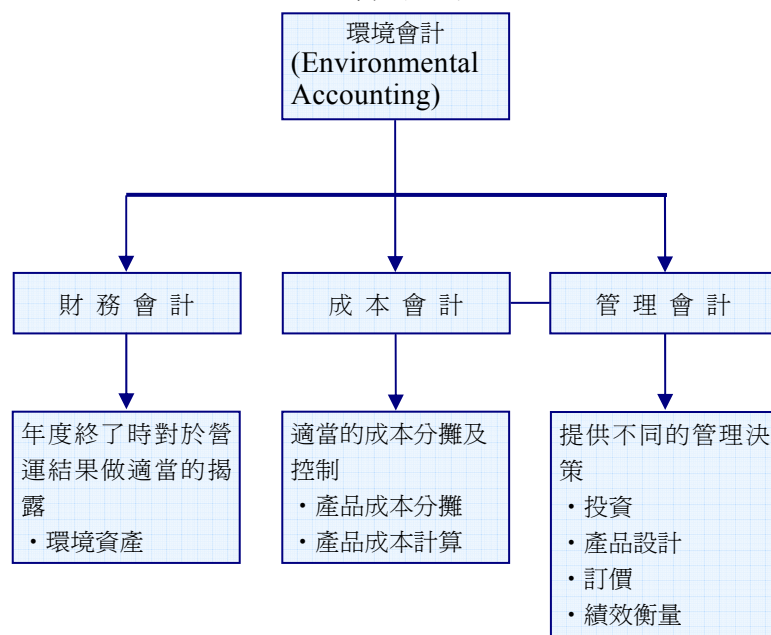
環境會計
(Environmental Accounting)

財 務 會 計

成 本 會 計

管 理 會 計

年度終了時對於營運結果做適當的揭露
・環境資產

適當的成本分攤及控制
・產品成本分攤
・產品成本計算

提供不同的管理決策
・投資
・產品設計
・訂價
・績效衡量